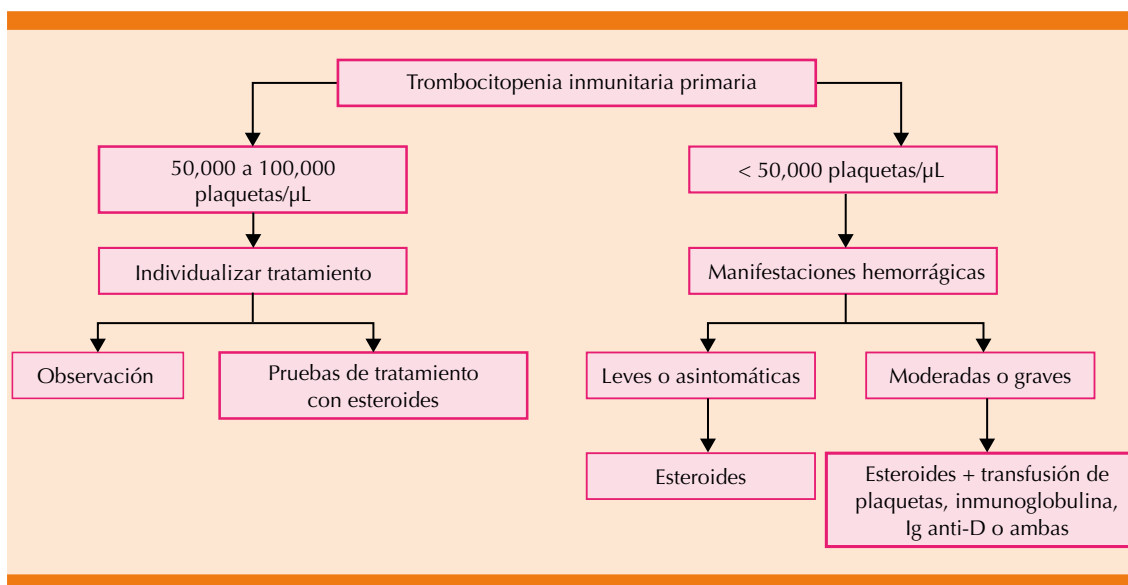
Trombocitopenia inmunitaria primaria

50,000 a 100,000 plaquetas/μL

Individualizar tratamiento

Observación

Pruebas de tratamiento con esteroides

< 50,000 plaquetas/μL

Manifestaciones hemorrágicas

Leves o asintomáticas

Esteroides

Moderadas o graves

Esteroides + transfusión de plaquetas, inmunoglobulina, Ig anti-D o ambas